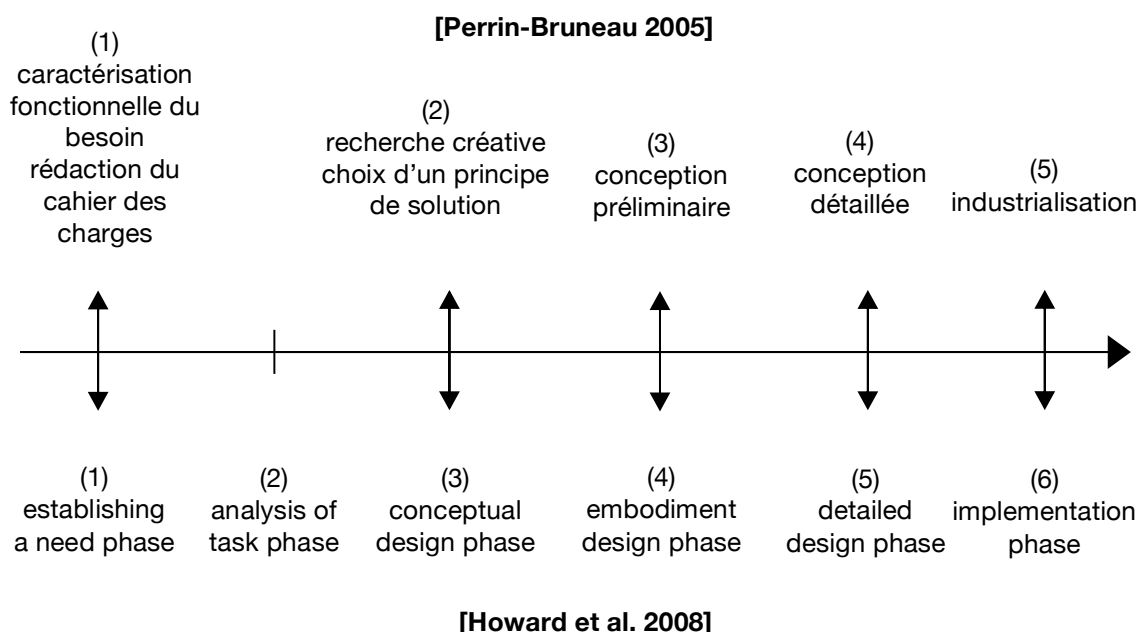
[Perrin-Bruneau 2005]

(1)
caractérisation fonctionnelle du besoin
rédaction du cahier des charges

(2)
recherche créative
choix d'un principe de solution

(3)
conception préliminaire

(4)
conception détaillée

(5)
industrialisation

(1)
establishing a need phase

(2)
analysis of task phase

(3)
conceptual design phase

(4)
embodiment design phase

(5)
detailed design phase

(6)
implementation phase

[Howard et al. 2008]